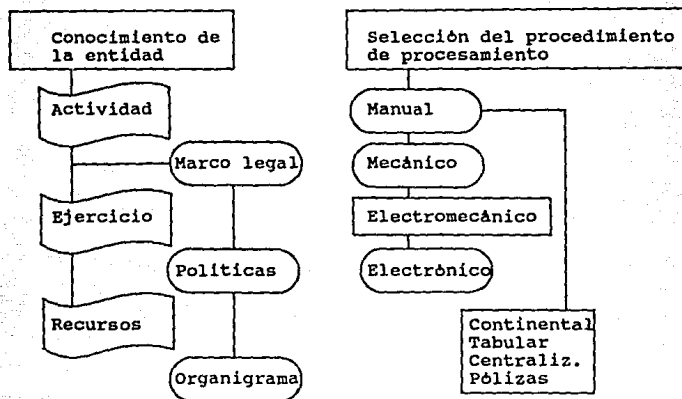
Conocimiento de la entidad

Actividad

Marco legal

Ejercicio

Politicas

Recursos

Organigrama

Selección del procedimiento de procesamiento

Manual

Mecánico

Electromecánico

Electrónico

Continental
Tabular
Centraliz.
Pólizas